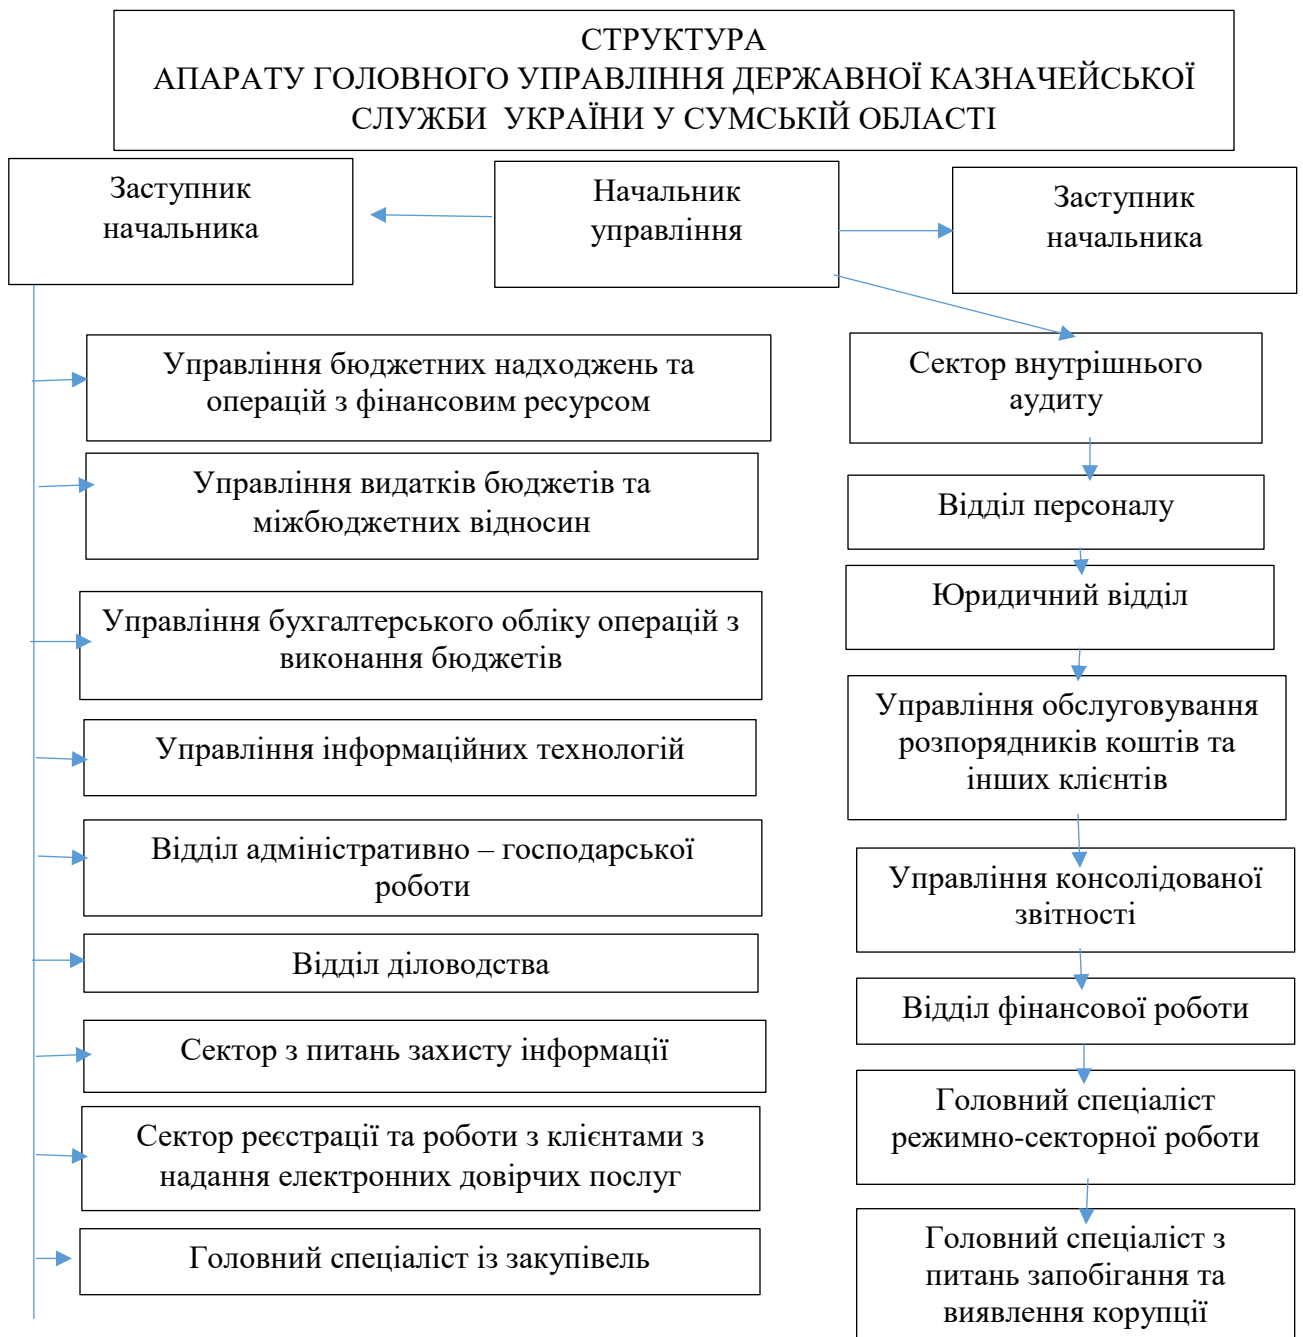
СТРУКТУРА
АПАРАТУ ГОЛОВНОГО УПРАВЛІННЯ ДЕРЖАВНОЇ КАЗНАЧЕЙСЬКОЇ СЛУЖБИ УКРАЇНИ У СУМСЬКІЙ ОБЛАСТІ

Заступник начальника

Начальник управління

Заступник начальника

Управління бюджетних надходжень та операцій з фінансовим ресурсом

Управління видатків бюджетів та міжбюджетних відносин

Управління бухгалтерського обліку операцій з виконання бюджетів

Управління інформаційних технологій

Відділ адміністративно – господарської роботи

Відділ діловодства

Сектор з питань захисту інформації

Сектор реєстрації та роботи з клієнтами з надання електронних довірчих послуг

Головний спеціаліст із закупівель

Сектор внутрішнього аудиту

Відділ персоналу

Юридичний відділ

Управління обслуговування розпорядників коштів та інших клієнтів

Управління консолідованої звітності

Відділ фінансової роботи

Головний спеціаліст режимно-секторної роботи

Головний спеціаліст з питань запобігання та виявлення корупції